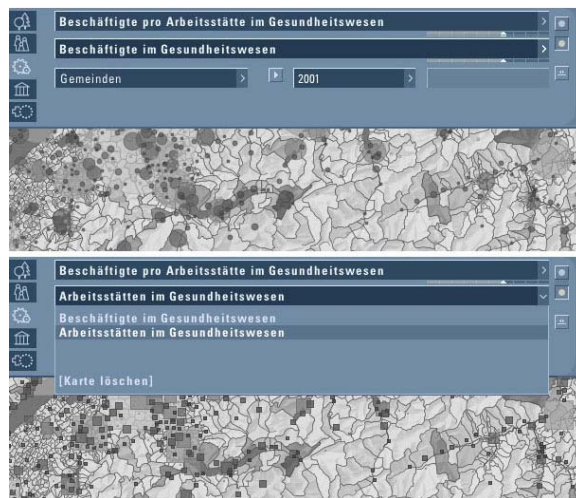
Beschäftigte pro Arbeitsstätte im Gesundheitswesen

Beschäftigte im Gesundheitswesen

Gemeinden

2001

Beschäftigte pro Arbeitsstätte im Gesundheitswesen

Arbeitsstätten im Gesundheitswesen

Beschäftigte im Gesundheitswesen

Arbeitsstätten im Gesundheitswesen

[Karte löschen]